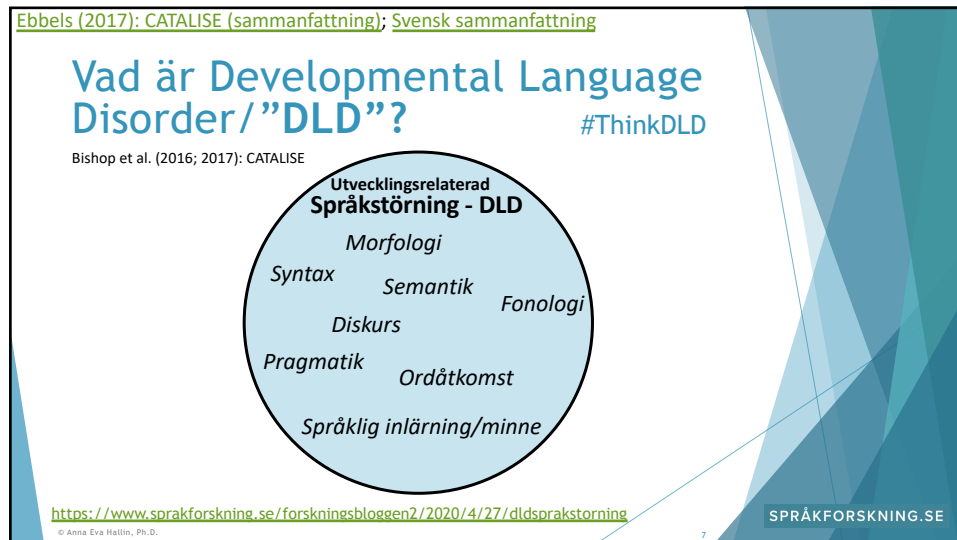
Ebbels (2017): CATALISE (sammanfattning); Svensk sammanfattning

Vad är Developmental Language Disorder/"DLD"?

#ThinkDLD

Bishop et al. (2016; 2017): CATALISE

Utvecklingsrelaterad
Språkstörning - DLD

Morfologi
Syntax
Semantik
Fonologi
Diskurs
Pragmatik
Ordåtkomst
Språklig inlärning/minne

https://www.sprakforskning.se/forskningsbloggen2/2020/4/27/dldsprakstorning

© Anna Eva Hallin, Ph.D.

7

SPRÅKFORSKNING.SE